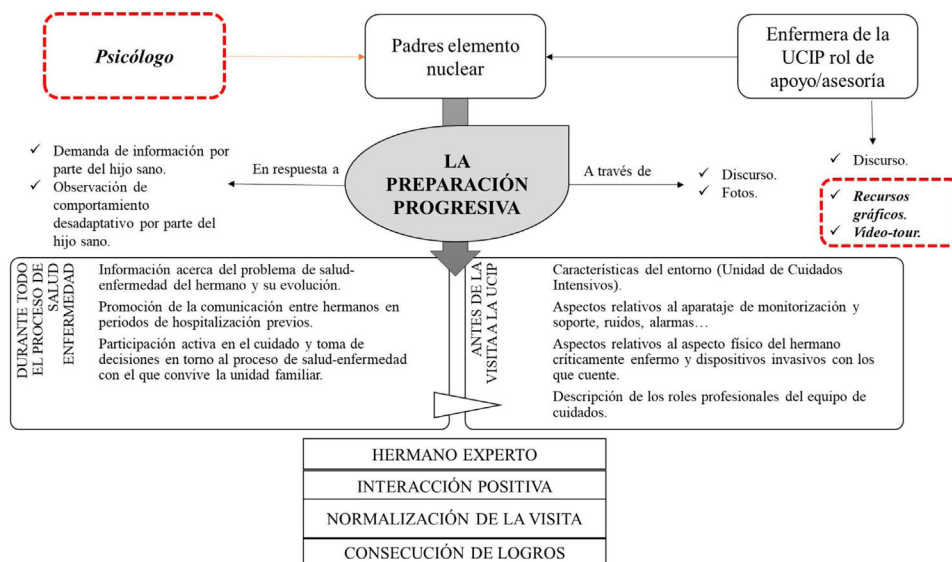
Psicólogo

Padres elemento nuclear

Enfermera de la UCIP rol de apoyo/asesoría

✓ Demanda de información por parte del hijo sano.
✓ Observación de comportamiento desadaptativo por parte del hijo sano.

En respuesta a

LA PREPARACIÓN PROGRESIVA

A través de

✓ Discurso.
✓ Fotos.

✓ Discurso.
✓ Recursos gráficos.
✓ Video-tour.

DURANTE TODO EL PROCESO DE SALUD ENFERMEDAD

Información acerca del problema de salud-enfermedad del hermano y su evolución.

Promoción de la comunicación entre hermanos en periodos de hospitalización previos.

Participación activa en el cuidado y toma de decisiones en torno al proceso de salud-enfermedad con el que convive la unidad familiar.

ANTES DE LA VISITA A LA UCIP

Características del entorno (Unidad de Cuidados Intensivos).

Aspectos relativos al aparataje de monitorización y soporte, ruidos, alarmas…

Aspectos relativos al aspecto físico del hermano críticamente enfermo y dispositivos invasivos con los que cuente.

Descripción de los roles profesionales del equipo de cuidados.

HERMANO EXPERTO
INTERACCIÓN POSITIVA
NORMALIZACIÓN DE LA VISITA
CONSECUCIÓN DE LOGROS